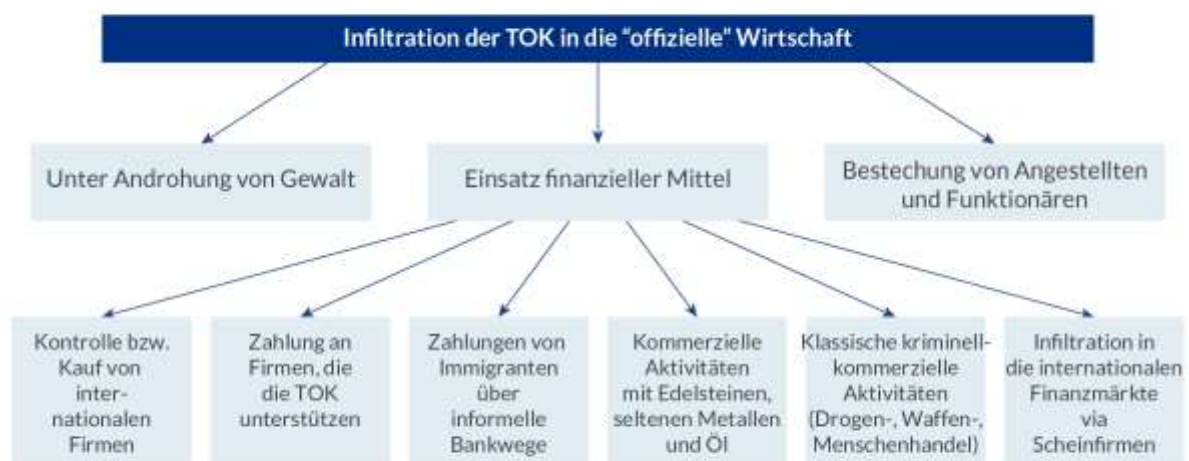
Infiltration der TOK in die "offizielle" Wirtschaft

Unter Androhung von Gewalt

Einsatz finanzieller Mittel

Bestechung von Angestellten und Funktionären

Kontrolle bzw. Kauf von internationalen Firmen

Zahlung an Firmen, die die TOK unterstützen

Zahlungen von Immigranten über informelle Bankwege

Kommerzielle Aktivitäten mit Edelsteinen, seltenen Metallen und Öl

Klassische kriminell-kommerzielle Aktivitäten (Drogen-, Waffen-, Menschenhandel)

Infiltration in die internationalen Finanzmärkte via Scheinfirmen